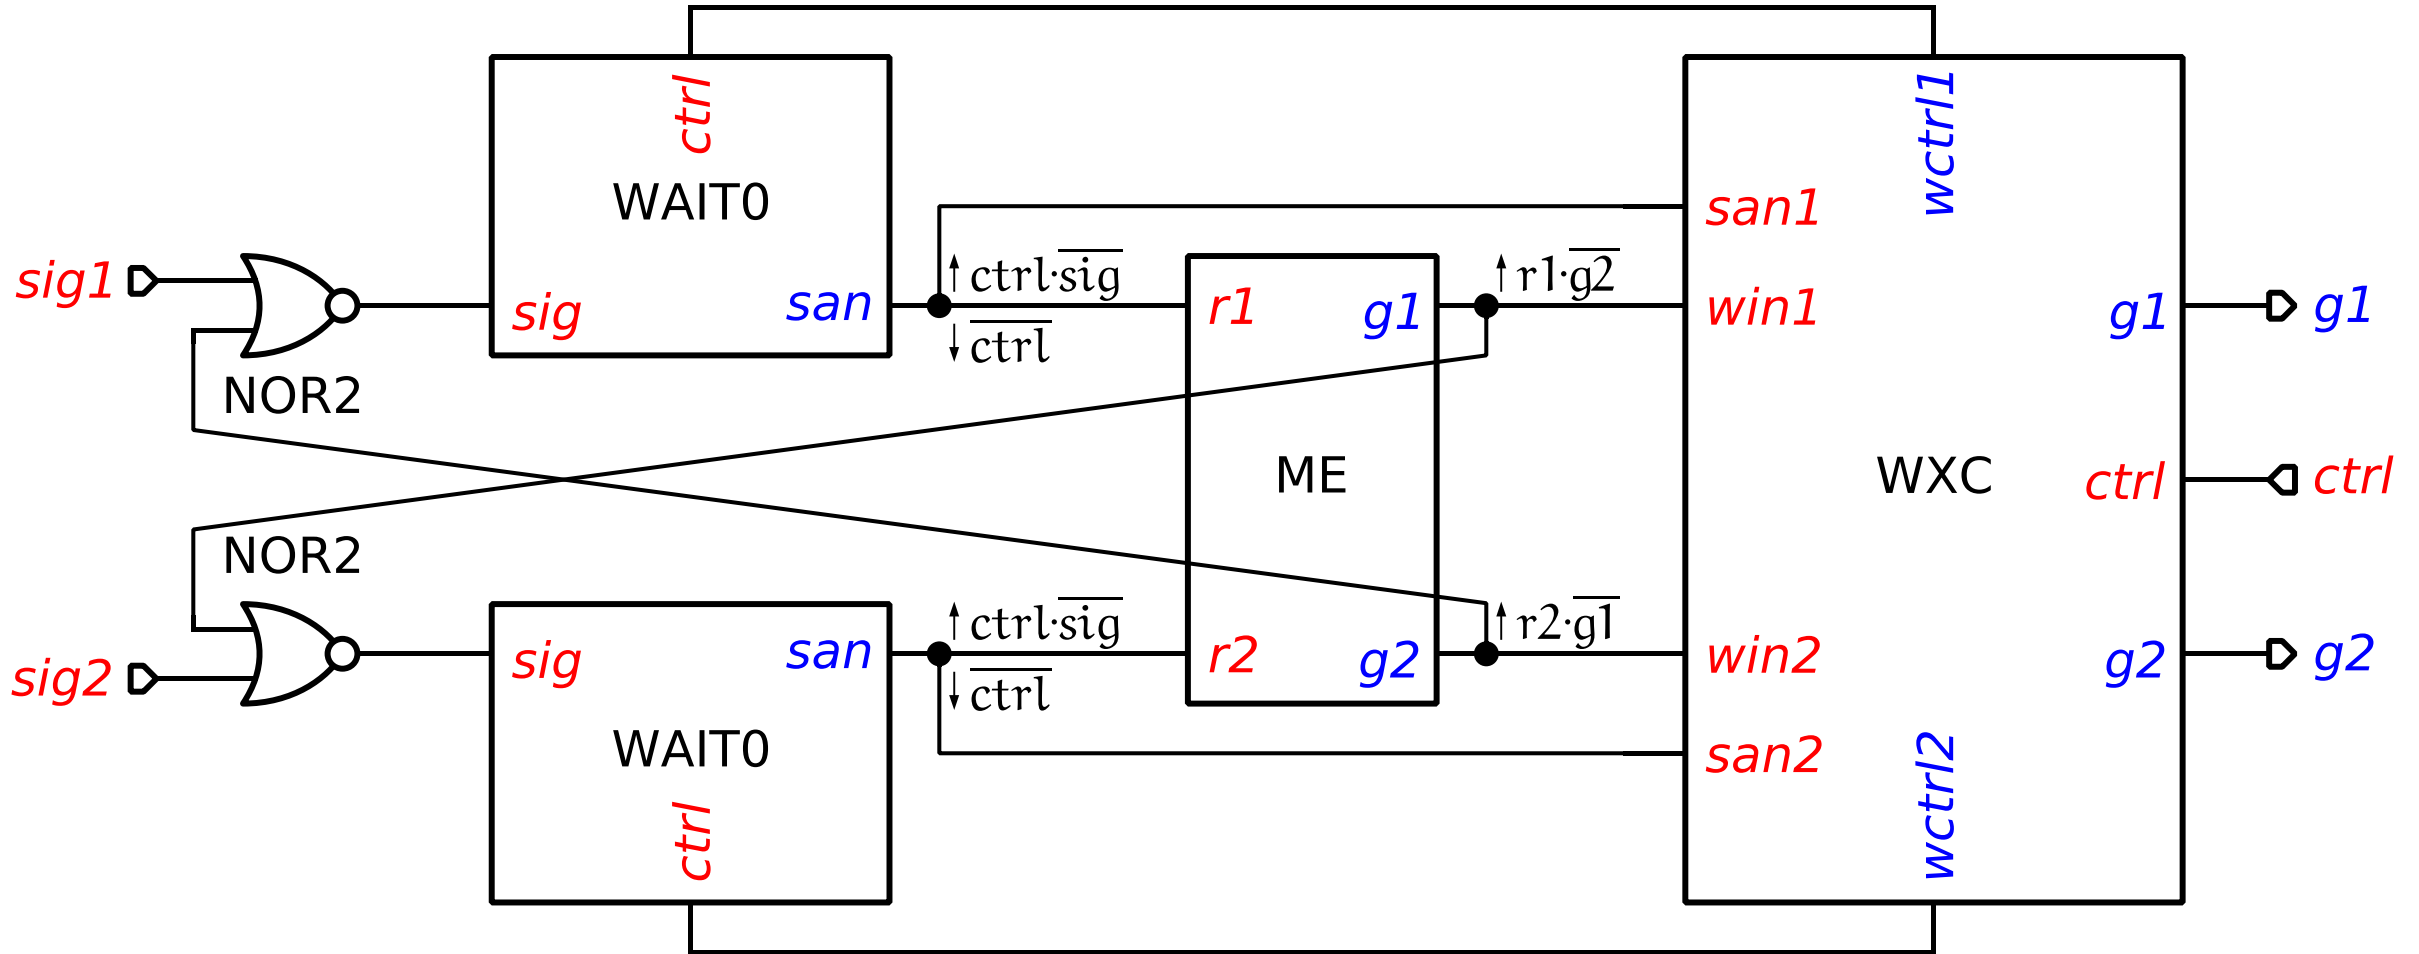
ctrl
WAIT0
sig
san
sig1
NOR2
$\uparrow ctrl \cdot \overline{sig}$
$\downarrow \overline{ctrl}$
r1
g1
$\uparrow r1 \cdot \overline{g2}$
san1
win1
wctrl1
g1
g1
ME
WXC
ctrl
ctrl
NOR2
sig2
sig
san
$\uparrow ctrl \cdot \overline{sig}$
$\downarrow \overline{ctrl}$
r2
g2
$\uparrow r2 \cdot \overline{g1}$
win2
san2
g2
g2
WAIT0
ctrl
wctrl2